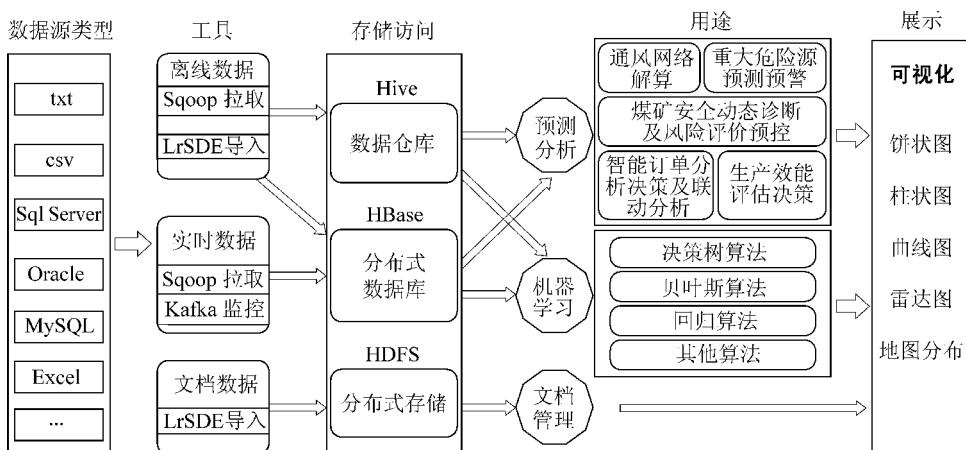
数据源类型

txt

csv

Sql Server

Oracle

MySQL

Excel

...

工具

离线数据

Sqoop 拉取

LrSDE导入

实时数据

Sqoop 拉取

Kafka 监控

文档数据

LrSDE导入

存储访问

Hive

数据仓库

HBase

分布式数据库

HDFS

分布式存储

预测分析

机器学习

文档管理

用途

通风网络解算

重大危险源预测预警

煤矿安全动态诊断及风险评价预控

智能订单分析决策及联动分析

生产效能评估决策

决策树算法

贝叶斯算法

回归算法

其他算法

展示

可视化

饼状图

柱状图

曲线图

雷达图

地图分布